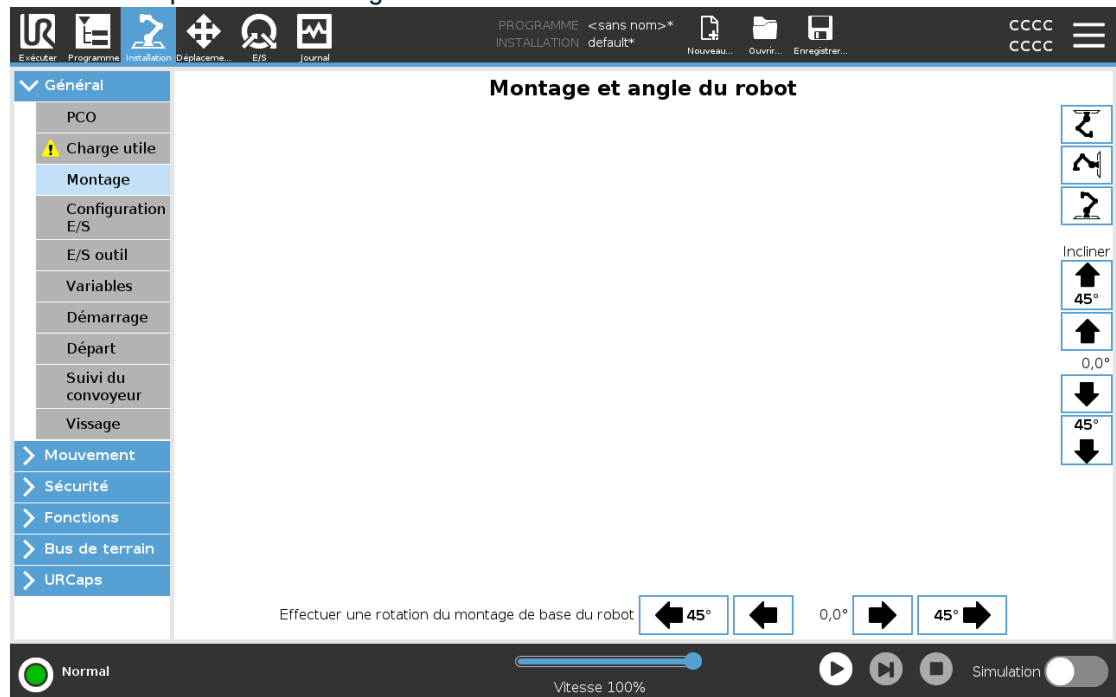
Exécuter Programme Installation Déplaceme... E/S Journal

PROGRAMME <sans nom>*
INSTALLATION default*

Nouveau... Ouvrir... Enregistrer...

CCCC
CCCC

Général
PCO
Charge utile
Montage
Configuration E/S
E/S outil
Variables
Démarrage
Départ
Suivi du convoyeur
Vissage
Mouvement
Sécurité
Fonctions
Bus de terrain
URCaps

Montage et angle du robot

Incliner
45°
0,0°
45°

Effectuer une rotation du montage de base du robot 45° 0,0° 45°

Normal

Vitesse 100%

Simulation